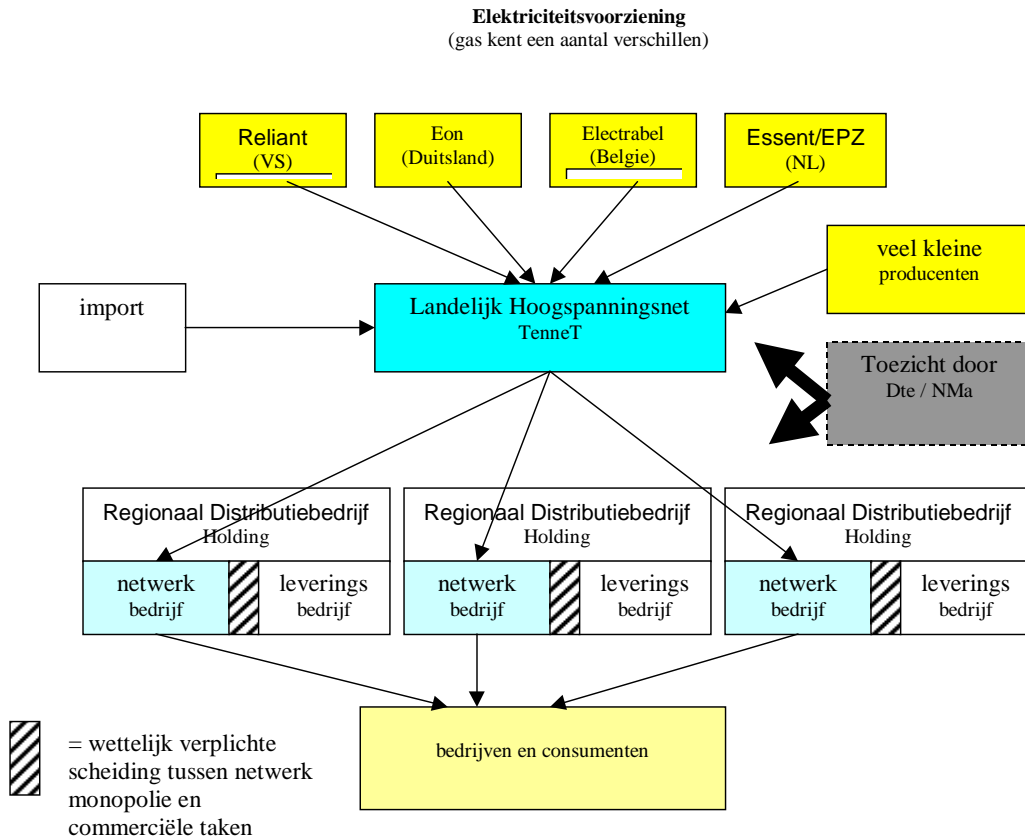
**Elektriciteitsvoorziening**
(gas kent een aantal verschillen)

Reliant
(VS)

Eon
(Duitsland)

Electrabel
(Belgie)

Essent/EPZ
(NL)

veel kleine
producenten

import

Landelijk Hoogspanningsnet
TenneT

Toezicht door
Dte / NMa

Regionaal Distributiebedrijf
Holding

netwerk
bedrijf

leverings
bedrijf

Regionaal Distributiebedrijf
Holding

netwerk
bedrijf

leverings
bedrijf

Regionaal Distributiebedrijf
Holding

netwerk
bedrijf

leverings
bedrijf

bedrijven en consumenten

= wettelijk verplichte scheiding tussen netwerk monopolie en commerciële taken